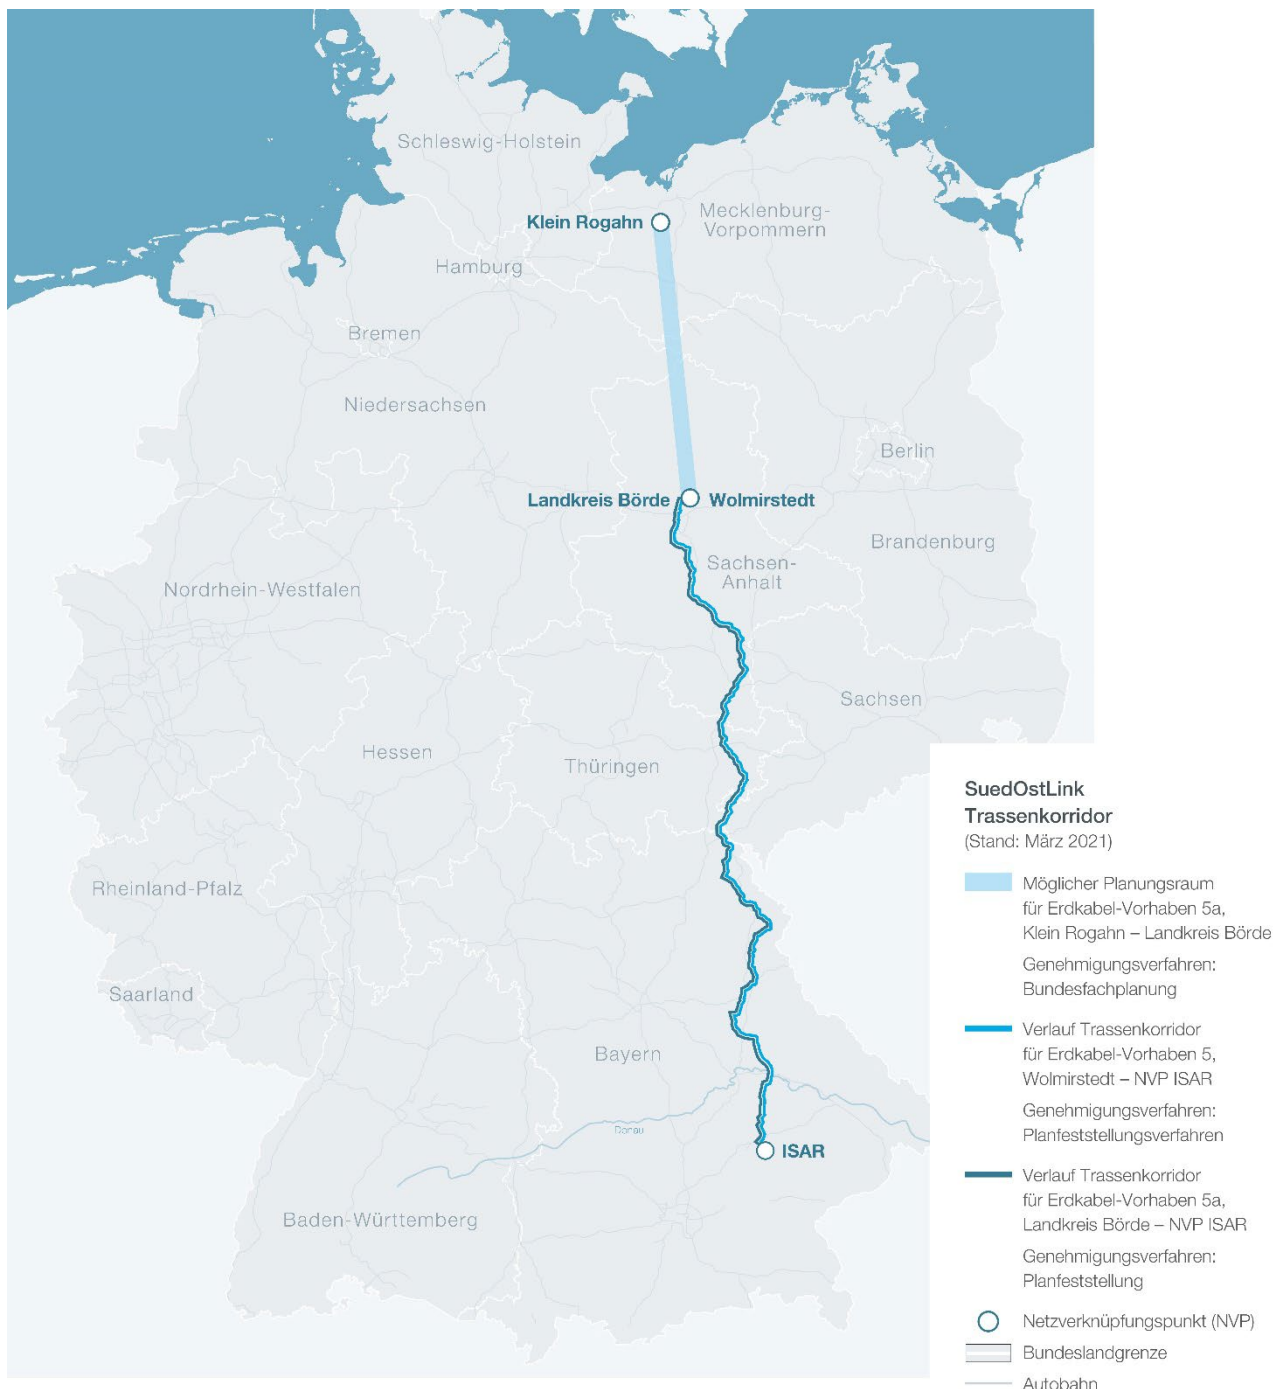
Schleswig-Holstein

Klein Rogahn

Mecklenburg-Vorpommern

Hamburg

Bremen

Niedersachsen

Berlin

Landkreis Börde

Wolmirstedt

Brandenburg

Sachsen-Anhalt

Nordrhein-Westfalen

Sachsen

Hessen

Thüringen

Rheinland-Pfalz

Saarland

Bayern

Donau

ISAR

Baden-Württemberg

SuedOstLink
Trassenkorridor
(Stand: März 2021)

Möglicher Planungsraum für Erdkabel-Vorhaben 5a, Klein Rogahn – Landkreis Börde

Genehmigungsverfahren: Bundesfachplanung

Verlauf Trassenkorridor für Erdkabel-Vorhaben 5, Wolmirstedt – NVP ISAR

Genehmigungsverfahren: Planfeststellungsverfahren

Verlauf Trassenkorridor für Erdkabel-Vorhaben 5a, Landkreis Börde – NVP ISAR

Genehmigungsverfahren: Planfeststellung

Netzverknüpfungspunkt (NVP)

Bundeslandgrenze

Autobahn